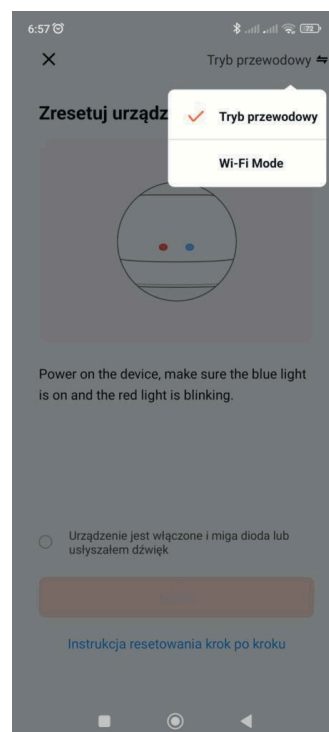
6:57

×

Tryb przewodowy ⇋

Zresetuj urządz

Tryb przewodowy

Wi-Fi Mode

Power on the device, make sure the blue light is on and the red light is blinking.

Urządzenie jest włączone i miga dioda lub usłyszałem dźwięk

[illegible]

Instrukcja resetowania krok po kroku